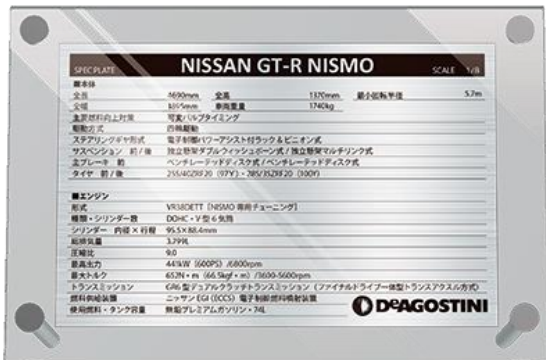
SPEC PLATE
NISSAN GT-R NISMO
SCALE 1/8

■車体

| 全長 | 4690mm | 全高 | 1370mm | 最小回転半径 | 5.7m |
|---|---|---|---|---|---|
| 全幅 | 1895mm | 車両重量 | 1740kg | | |
| 主要燃料向上対策 | 可変バルブタイミング | | | | |
| 駆動方式 | 四輪駆動 | | | | |
| ステアリングギヤ形式 | 電子制御パワーアシスト付ラック＆ピニオン式 | | | | |
| サスペンション 前／後 | 独立懸架ダブルウィッシュボーン式／独立懸架マルチリンク式 | | | | |
| 主ブレーキ 前 | ベンチレーテッドディスク式／ベンチレーテッドディスク式 | | | | |
| タイヤ 前／後 | 255/40ZRF20（97Y）・285/35ZRF20（100Y） | | | | |

■エンジン

| 形式 | VR38DETT［NISMO 専用チューニング］ |
|---|---|
| 種類・シリンダー数 | DOHC・V 型 6 気筒 |
| シリンダー 内径 × 行程 | 95.5×88.4mm |
| 総排気量 | 3.799L |
| 圧縮比 | 9.0 |
| 最高出力 | 441kW（600PS）/6800rpm |
| 最大トルク | 652N・m（66.5kgf・m）/3600-5600rpm |
| トランスミッション | GR6 型デュアルクラッチトランスミッション（ファイナルドライブ一体型トランスアクスル方式） |
| 燃料供給装置 | ニッサン EGI（ECCS）電子制御燃料噴射装置 |
| 使用燃料・タンク容量 | 無鉛プレミアムガソリン・74L |

DeAGOSTINI